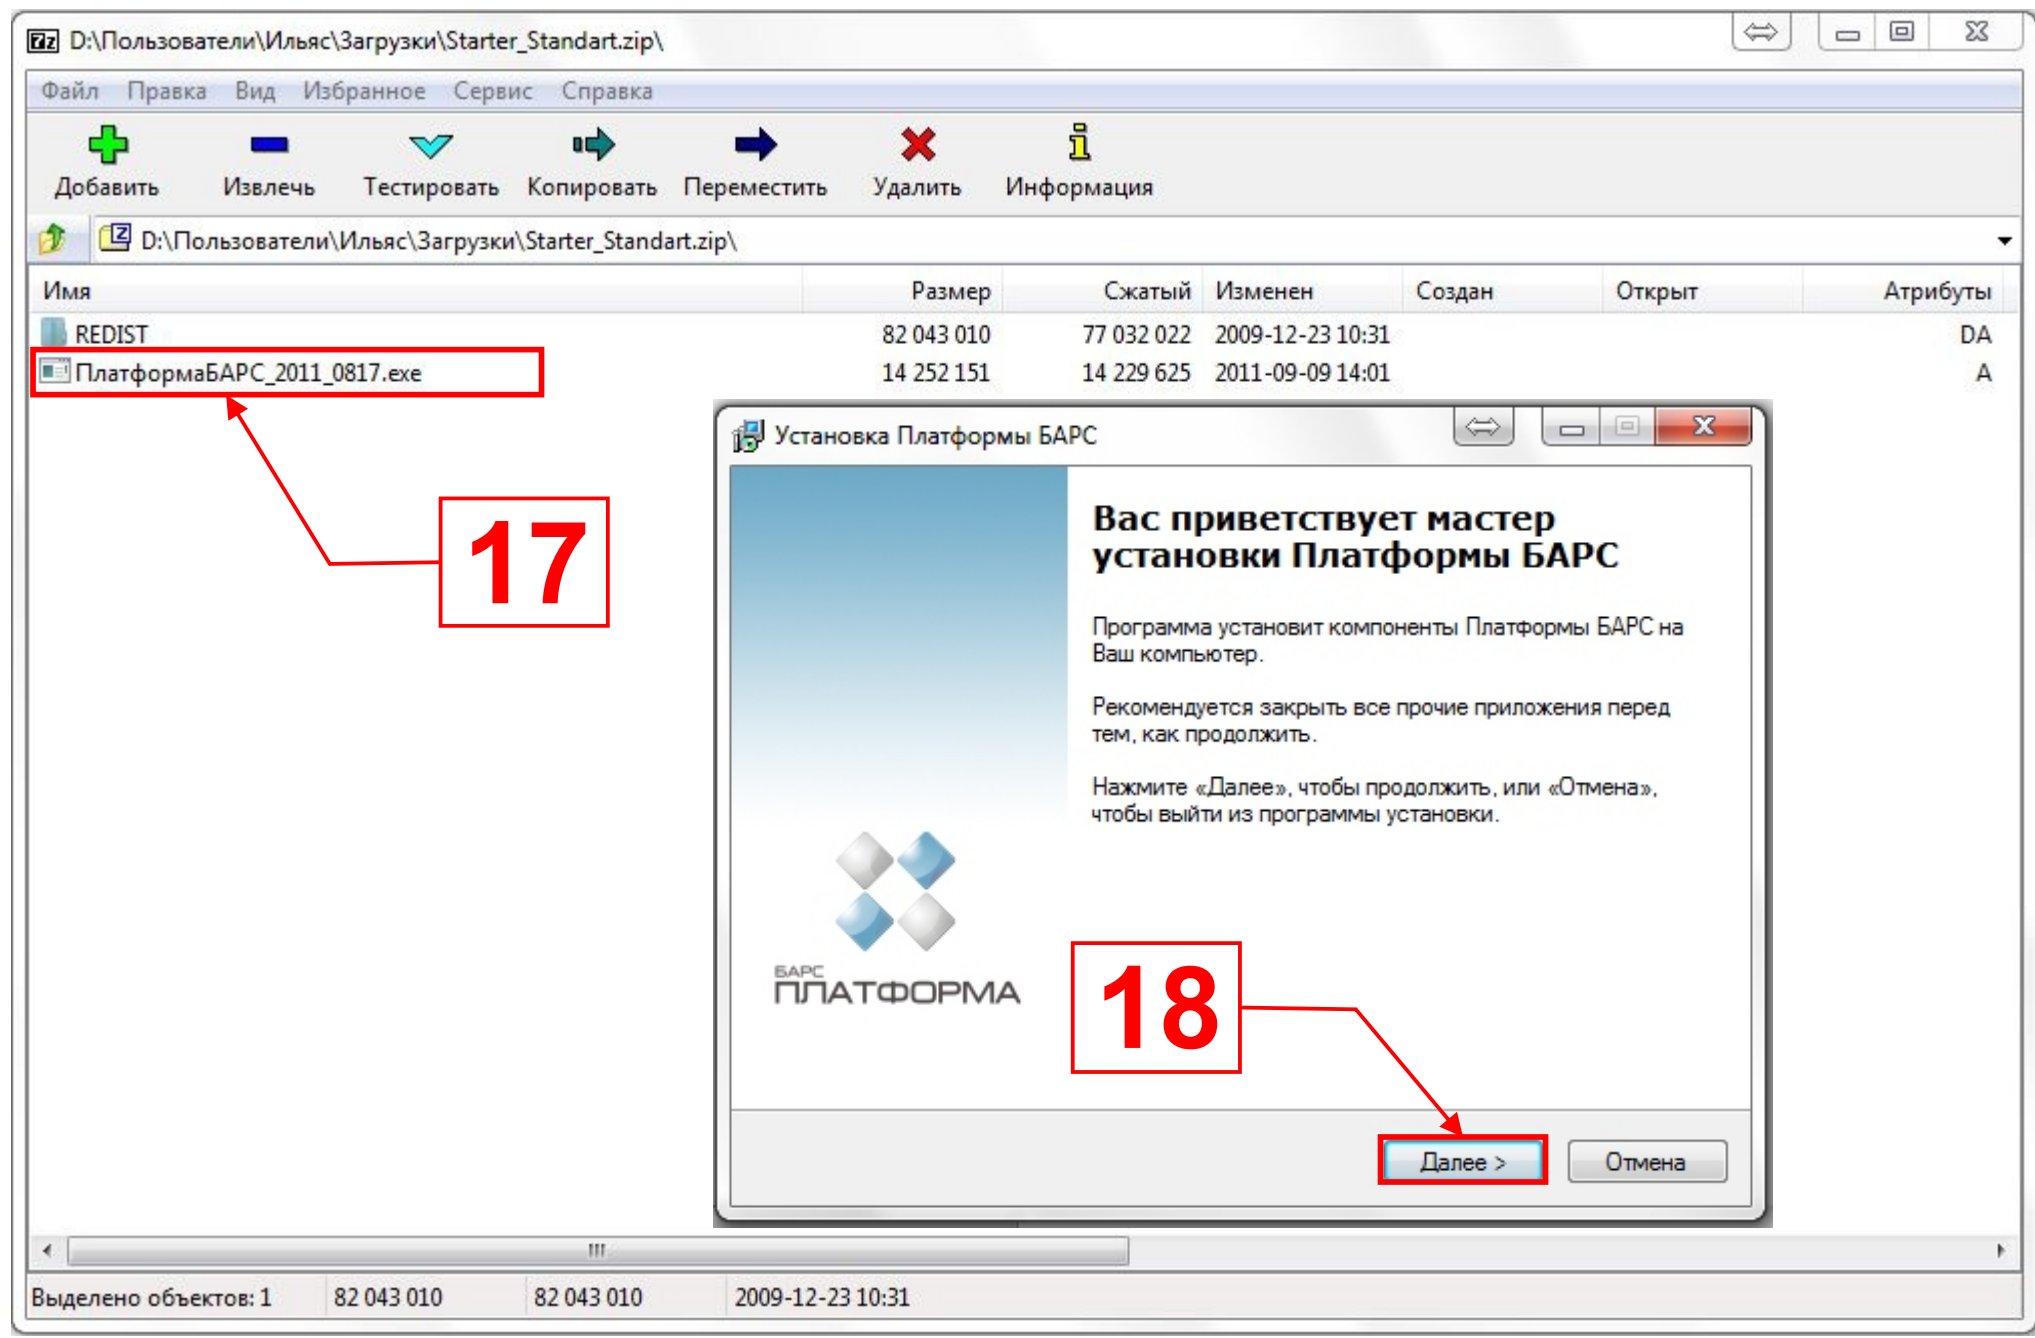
D:\Пользователи\Ильяс\Загрузки\Starter_Standart.zip\

Файл Правка Вид Избранное Сервис Справка

Добавить Извлечь Тестировать Копировать Переместить Удалить Информация

D:\Пользователи\Ильяс\Загрузки\Starter_Standart.zip\

| Имя | Размер | Сжатый | Изменен | Создан | Открыт | Атрибуты |
|---|---|---|---|---|---|---|
| REDIST | 82 043 010 | 77 032 022 | 2009-12-23 10:31 | | | DA |
| ПлатформаБАРС_2011_0817.exe | 14 252 151 | 14 229 625 | 2011-09-09 14:01 | | | A |

17

Установка Платформы БАРС

Вас приветствует мастер установки Платформы БАРС

Программа установит компоненты Платформы БАРС на Ваш компьютер.

Рекомендуется закрыть все прочие приложения перед тем, как продолжить.

Нажмите «Далее», чтобы продолжить, или «Отмена», чтобы выйти из программы установки.

БАРС ПЛАТФОРМА

18

Далее > Отмена

Выделено объектов: 1 82 043 010 82 043 010 2009-12-23 10:31